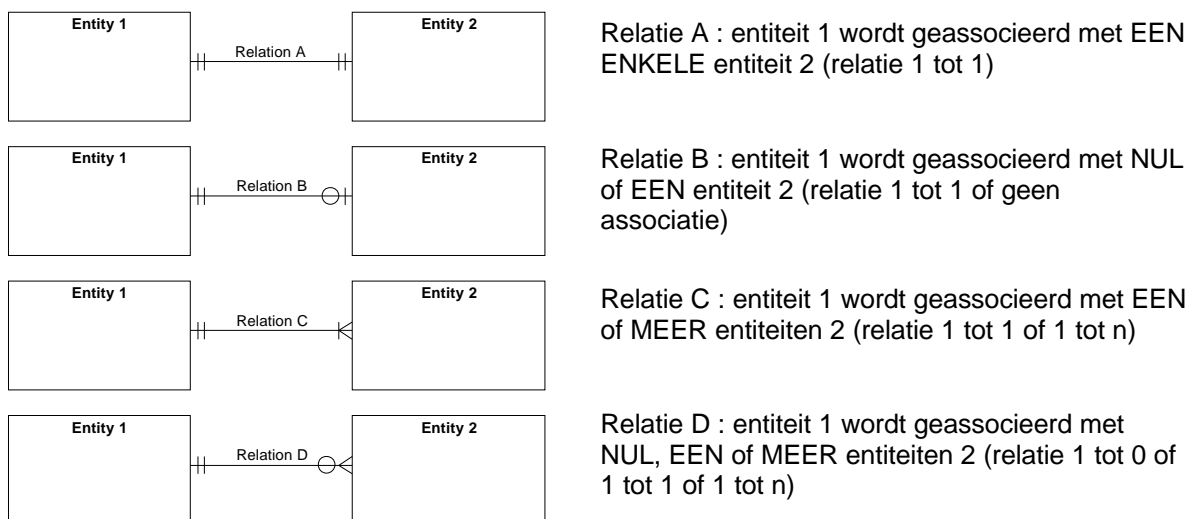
Entity 1

Relation A

Entity 2

Relatie A : entiteit 1 wordt geassocieerd met EEN ENKELE entiteit 2 (relatie 1 tot 1)

Entity 1

Relation B

Entity 2

Relatie B : entiteit 1 wordt geassocieerd met NUL of EEN entiteit 2 (relatie 1 tot 1 of geen associatie)

Entity 1

Relation C

Entity 2

Relatie C : entiteit 1 wordt geassocieerd met EEN of MEER entiteiten 2 (relatie 1 tot 1 of 1 tot n)

Entity 1

Relation D

Entity 2

Relatie D : entiteit 1 wordt geassocieerd met NUL, EEN of MEER entiteiten 2 (relatie 1 tot 0 of 1 tot 1 of 1 tot n)